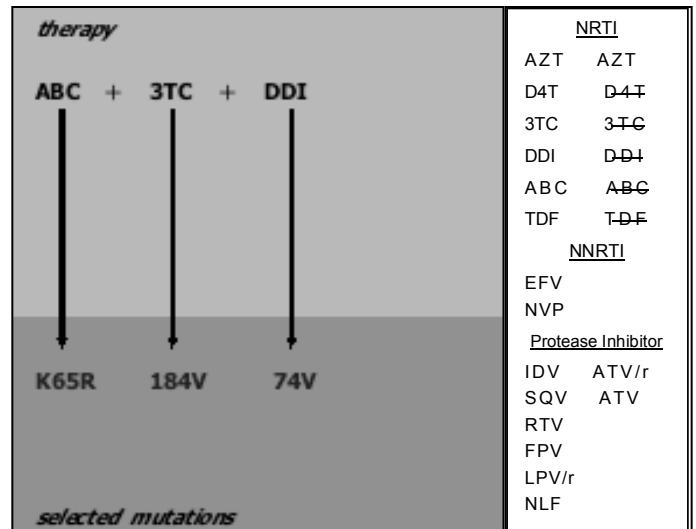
therapy

ABC + 3TC + DDI

K65R 184V 74V

selected mutations

NRTI

AZT AZT
D4T ~~D4T~~
3TC ~~3TC~~
DDI ~~DDI~~
ABC ~~ABC~~
TDF ~~TDF~~

NNRTI

EFV
NVP

Protease Inhibitor

IDV ATV/r
SQV ATV
RTV
FPV
LPV/r
NLF